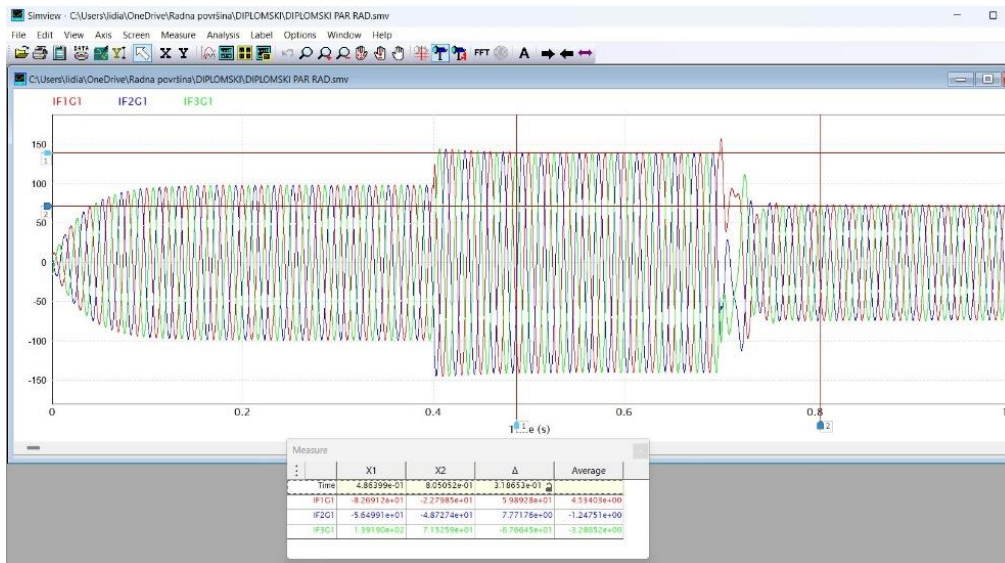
Simview - C:\Users\lidia\OneDrive\Radna površina\DIPLOMSKI\DIPLOMSKI PAR RAD.smv

File Edit View Axis Screen Measure Analysis Label Options Window Help

X Y FFT A

C:\Users\lidia\OneDrive\Radna površina\DIPLOMSKI\DIPLOMSKI PAR RAD.smv

IF1G1 IF2G1 IF3G1

150
100
50
0
-50
-100
-150

1
2

0 0.2 0.4 0.6 0.8 1

T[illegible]e (s)

Measure

| | X1 | X2 | Δ | Average |
|---|---|---|---|---|
| Time | 4.86399e-01 | 8.05052e-01 | 3.18653e-01 | |
| IF1G1 | -8.26912e+01 | -2.27985e+01 | 5.98928e+01 | 4.53403e+00 |
| IF2G1 | -5.64991e+01 | -4.87274e+01 | 7.77178e+00 | -1.24751e+00 |
| IF3G1 | 1.39190e+02 | 7.15259e+01 | -6.76645e+01 | -3.28852e+00 |